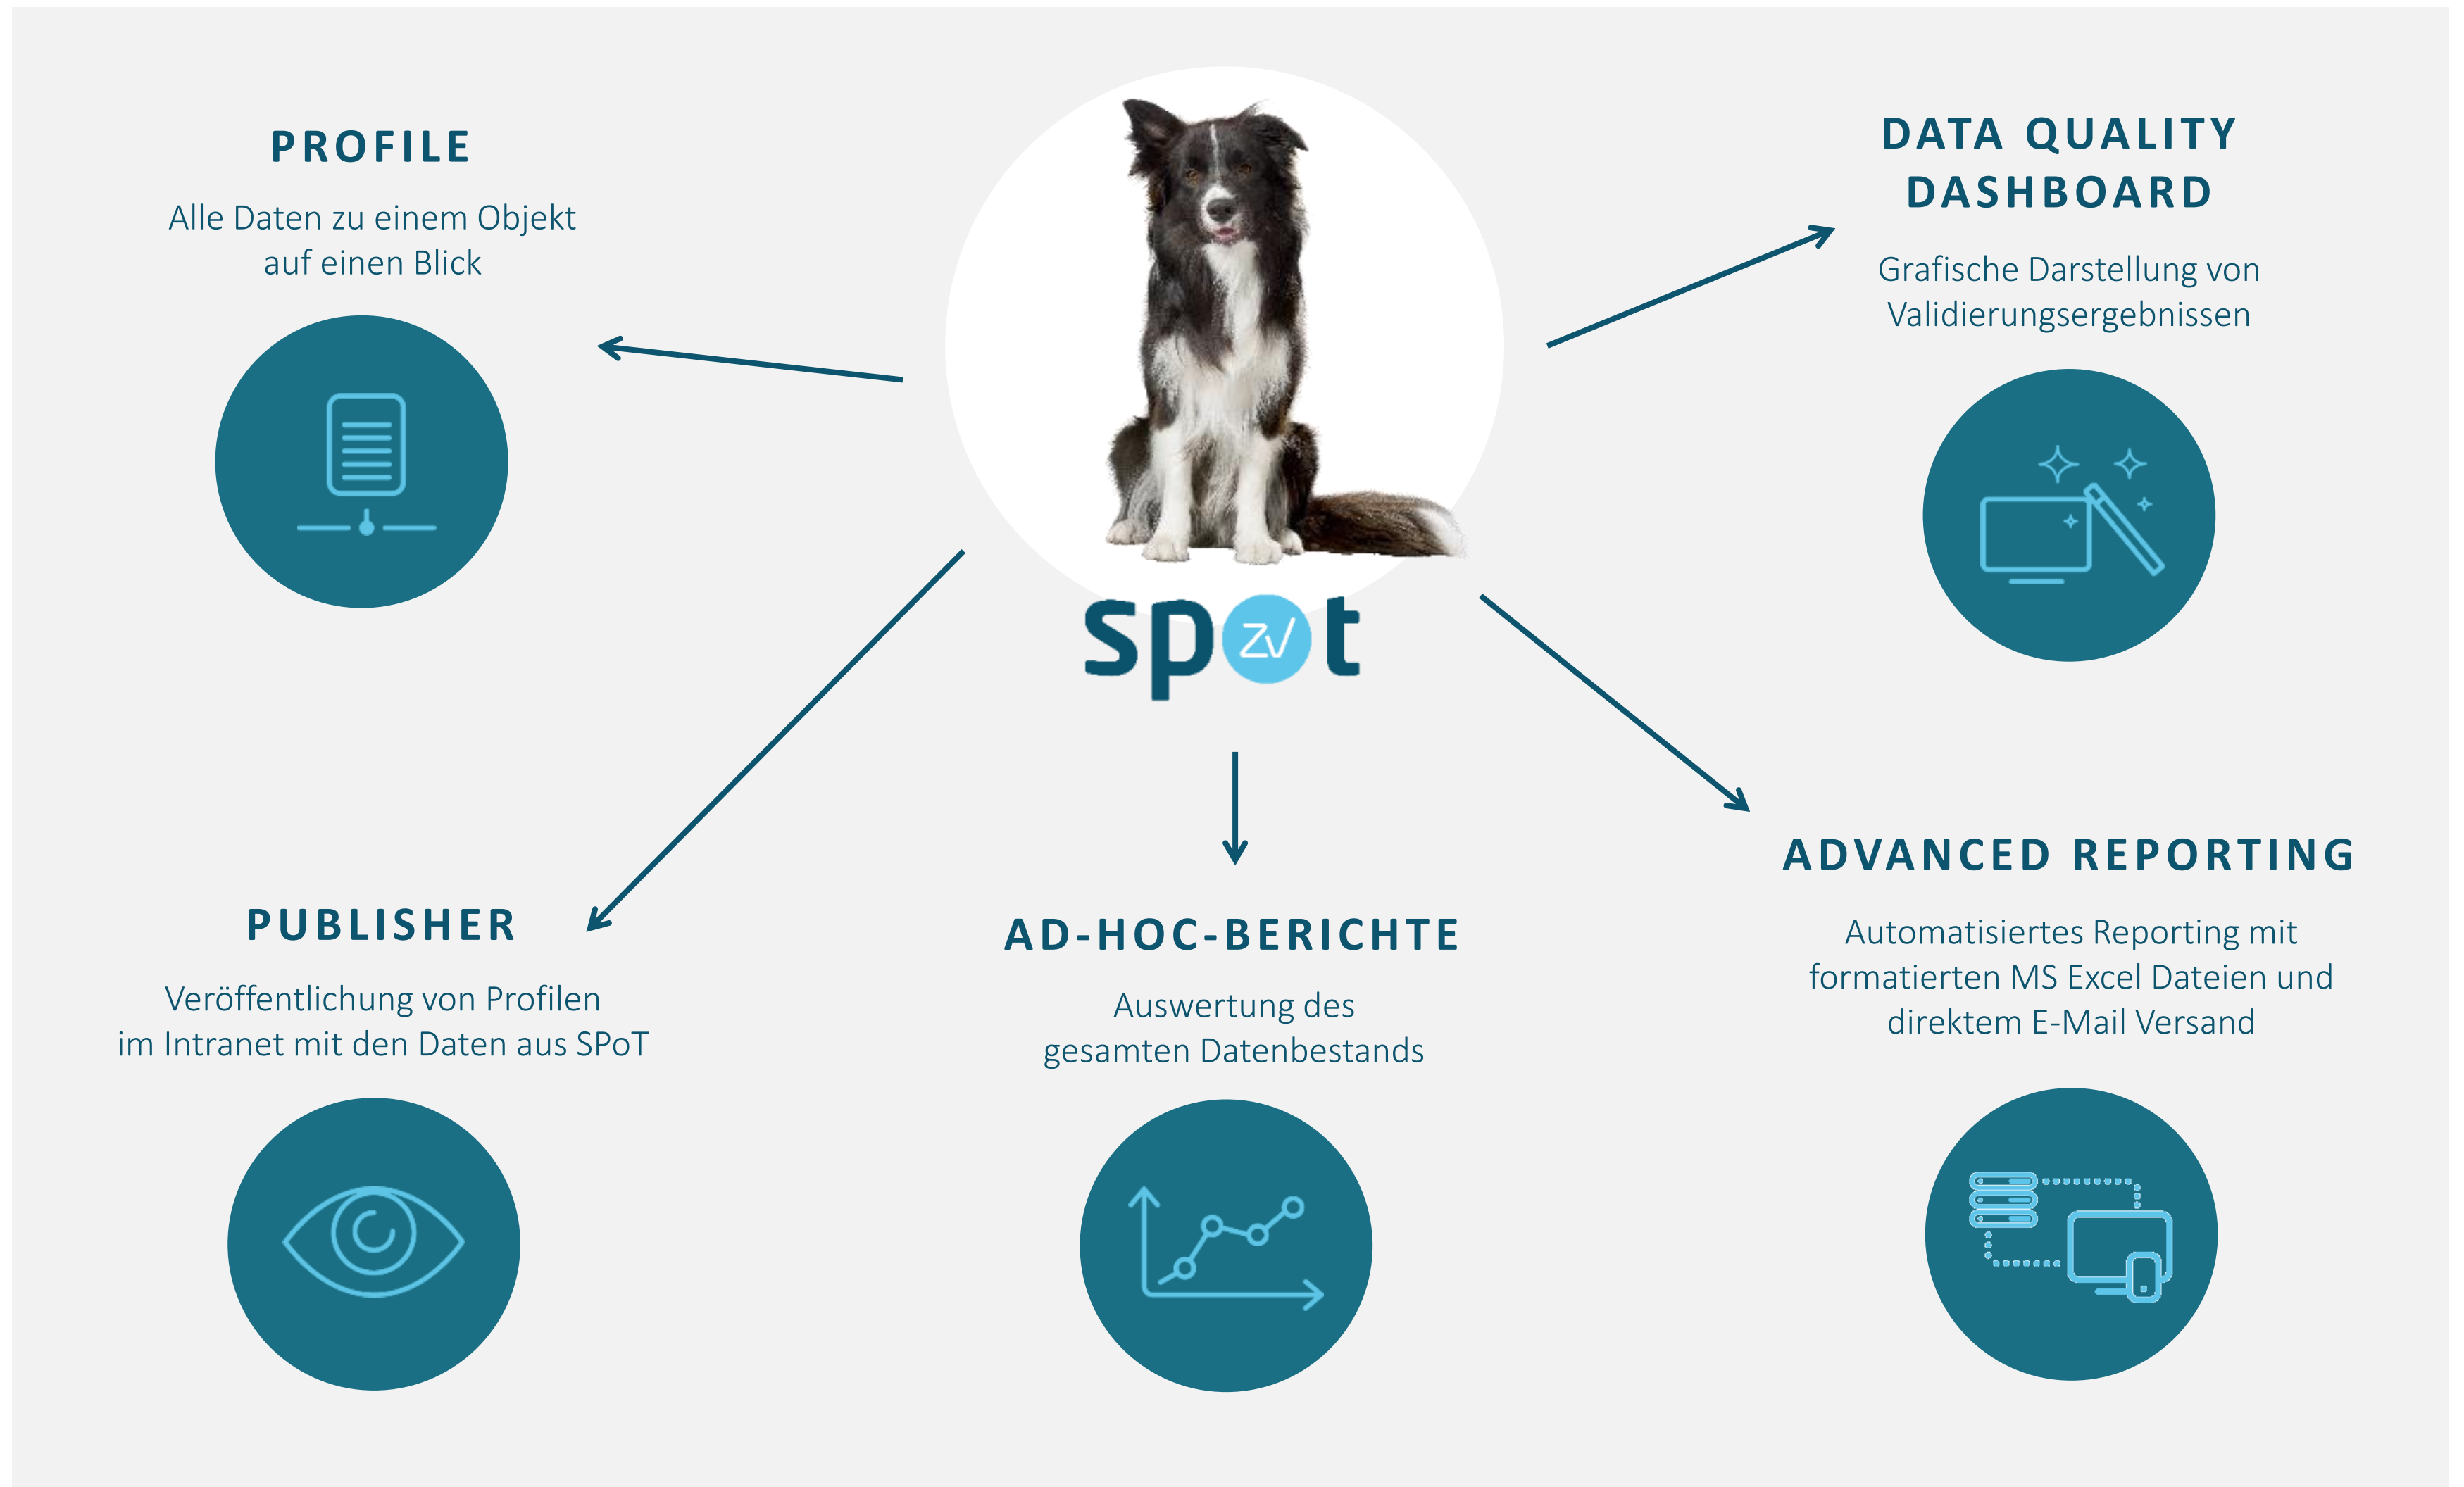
PROFILE

Alle Daten zu einem Objekt auf einen Blick

DATA QUALITY DASHBOARD

Grafische Darstellung von Validierungsergebnissen

sp ZV t

PUBLISHER

Veröffentlichung von Profilen im Intranet mit den Daten aus SPoT

AD-HOC-BERICHTE

Auswertung des gesamten Datenbestands

ADVANCED REPORTING

Automatisiertes Reporting mit formatierten MS Excel Dateien und direktem E-Mail Versand